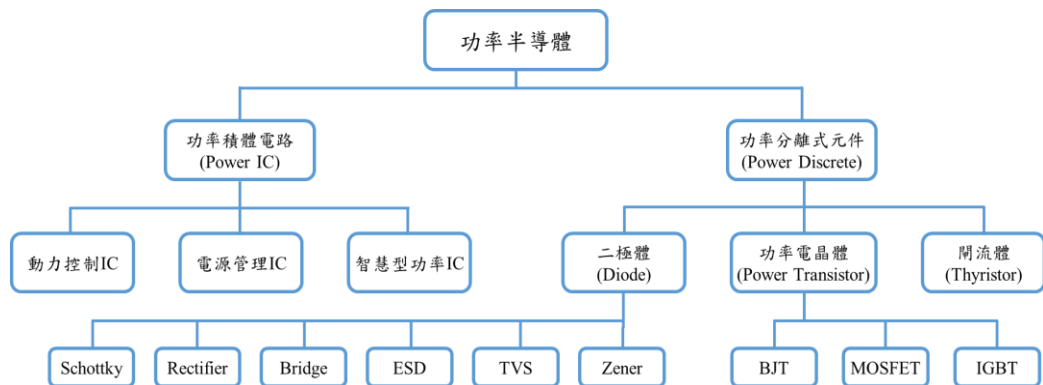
功率半導體

功率積體電路
(Power IC)

功率分離式元件
(Power Discrete)

動力控制IC

電源管理IC

智慧型功率IC

二極體
(Diode)

功率電晶體
(Power Transistor)

閘流體
(Thyristor)

Schottky

Rectifier

Bridge

ESD

TVS

Zener

BJT

MOSFET

IGBT